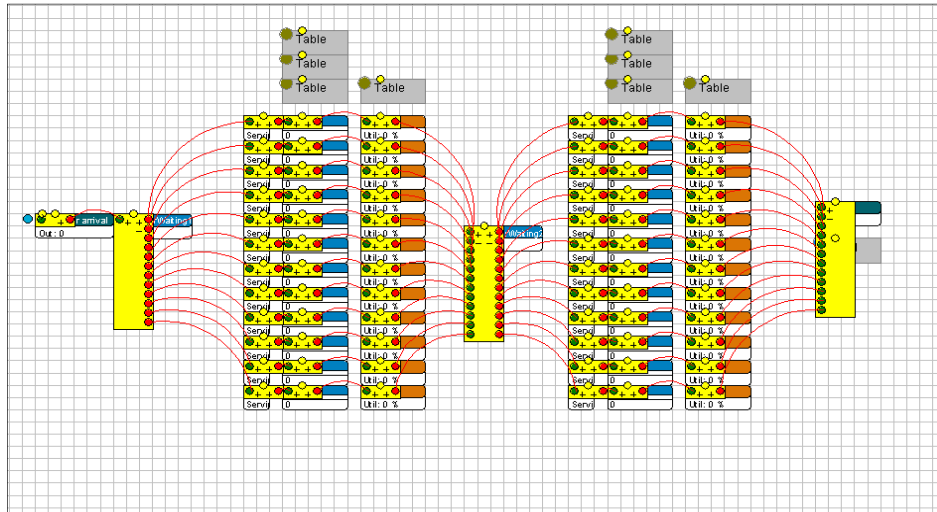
Table
Table
Table
Table
Table
Table
Table
Table

Out : 0
arrival
Waiting1
Waiting2

Servi 0 Util: 0 %
Servi 0 Util: 0 %
Servi 0 Util: 0 %
Servi 0 Util: 0 %
Servi 0 Util: 0 %
Servi 0 Util: 0 %
Servi 0 Util: 0 %
Servi 0 Util: 0 %
Servi 0 Util: 0 %
Servi 0 Util: 0 %
Servi 0 Util: 0 %
Servi 0 Util: 0 %

Servi 0 Util: 0 %
Servi 0 Util: 0 %
Servi 0 Util: 0 %
Servi 0 Util: 0 %
Servi 0 Util: 0 %
Servi 0 Util: 0 %
Servi 0 Util: 0 %
Servi 0 Util: 0 %
Servi 0 Util: 0 %
Servi 0 Util: 0 %
Servi 0 Util: 0 %
Servi 0 Util: 0 %